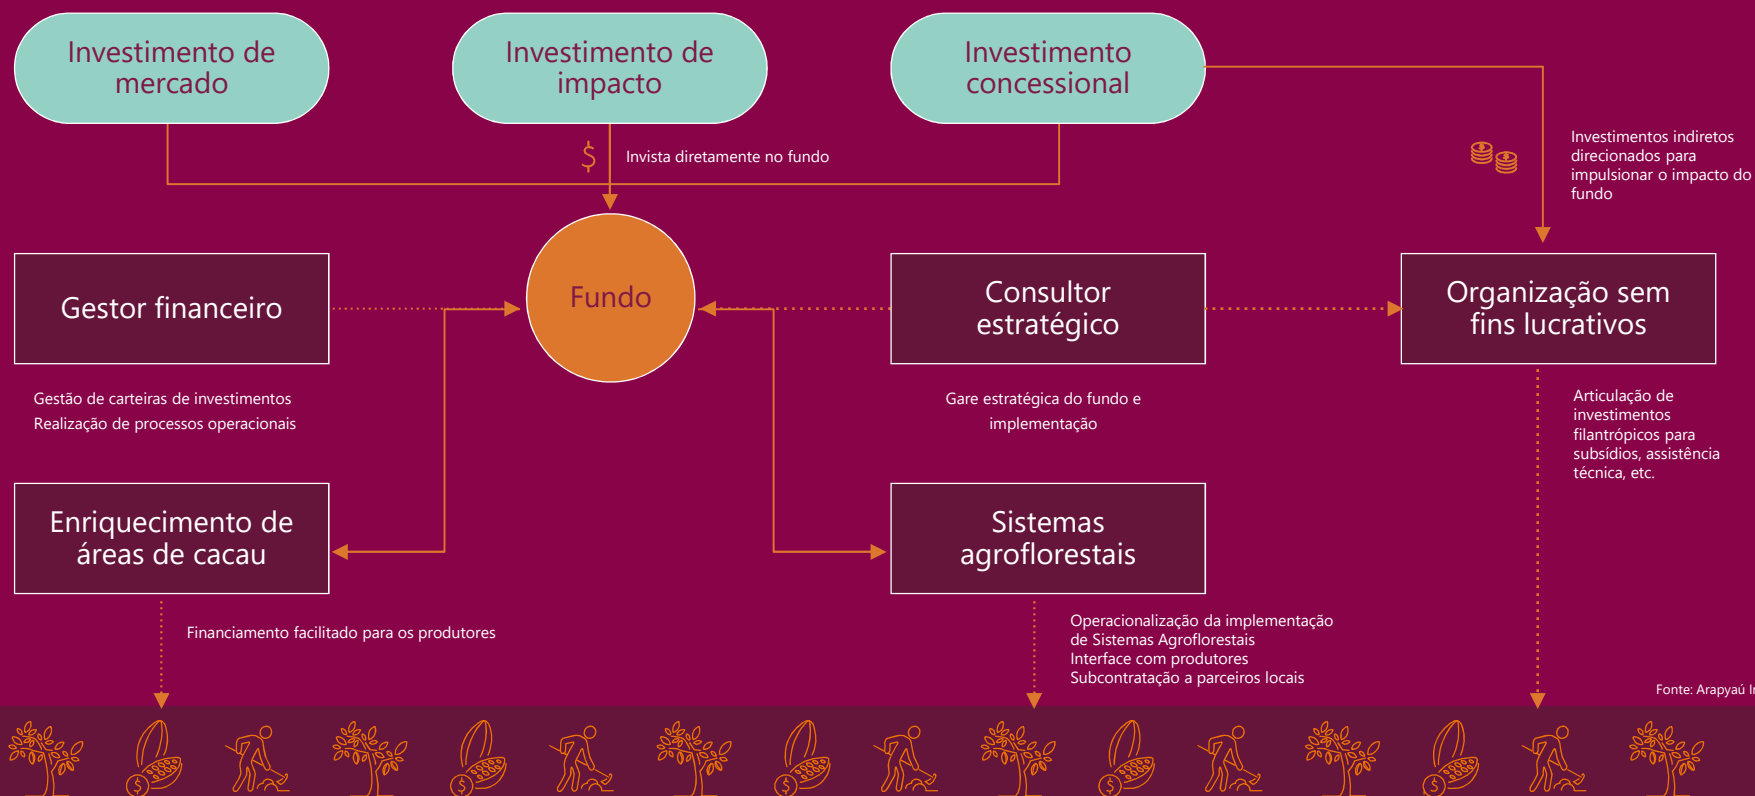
Investimento de mercado

Investimento de impacto

Investimento concessional

$ Invista diretamente no fundo

Investimentos indiretos direcionados para impulsionar o impacto do fundo

Gestor financeiro

Fundo

Consultor estratégico

Organização sem fins lucrativos

Gestão de carteiras de investimentos
Realização de processos operacionais

Gare estratégica do fundo e implementação

Articulação de investimentos filantrópicos para subsídios, assistência técnica, etc.

Enriquecimento de áreas de cacau

Sistemas agroflorestais

Financiamento facilitado para os produtores

Operacionalização da implementação de Sistemas Agroflorestais
Interface com produtores
Subcontratação a parceiros locais

Fonte: Arapyaú I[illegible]